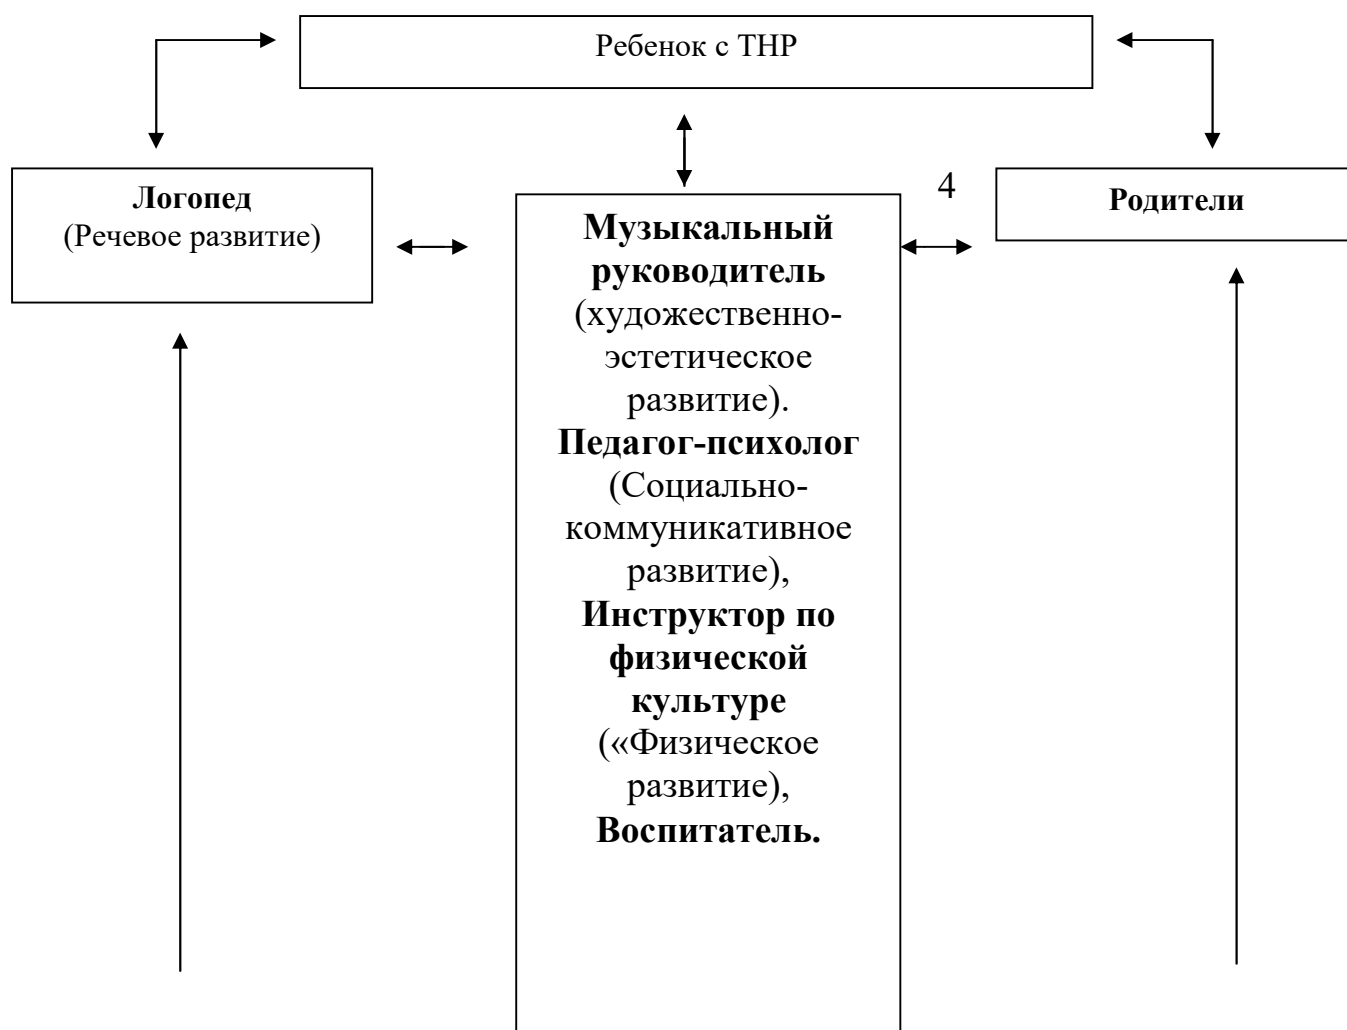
Ребенок с ТНР

Логопед
(Речевое развитие)

Музыкальный руководитель (художественно-эстетическое развитие). Педагог-психолог (Социально-коммуникативное развитие), Инструктор по физической культуре («Физическое развитие), Воспитатель.

4

Родители